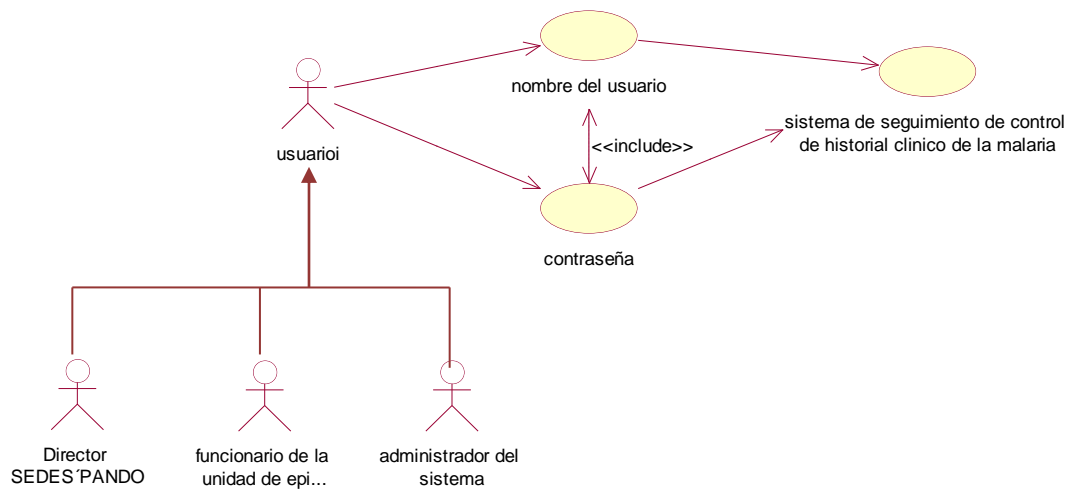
usuarioi

nombre del usuario

<<include>>

contraseña

sistema de seguimiento de control de historial clinico de la malaria

Director SEDES´PANDO

funcionario de la unidad de epi...

administrador del sistema